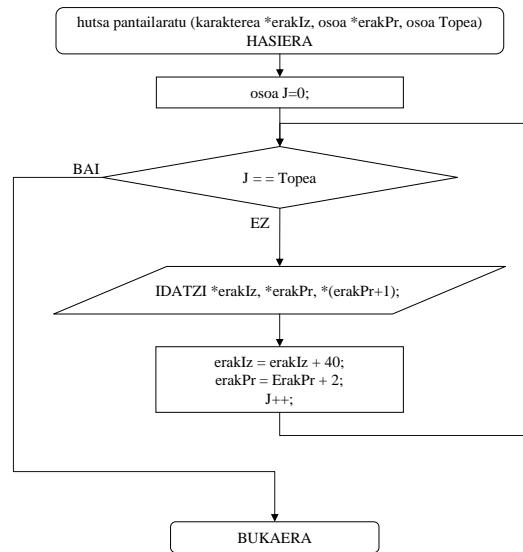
hutsa pantailaratu (karakterea *erakIz, osoa *erakPr, osoa Topea)
HASIERA

osoa J=0;

BAI

J = = Topea

EZ

IDATZI *erakIz, *erakPr, *(erakPr+1);

erakIz = erakIz + 40;
erakPr = ErakPr + 2;
J++;

BUKAERA